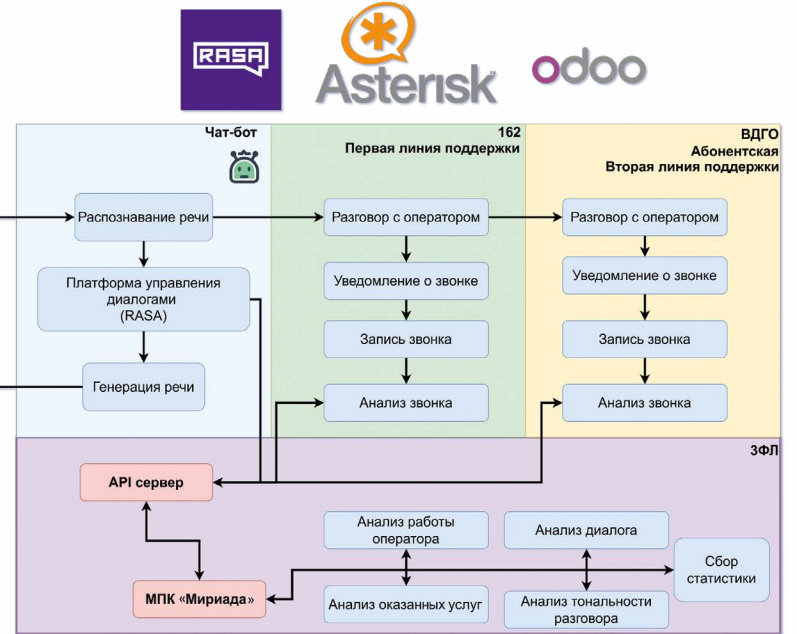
RASA

Asterisk

odoo

Чат-бот

Распознавание речи

Платформа управления диалогами (RASA)

Генерация речи

162
Первая линия поддержки

Разговор с оператором

Уведомление о звонке

Запись звонка

Анализ звонка

ВДГО
Абонентская
Вторая линия поддержки

Разговор с оператором

Уведомление о звонке

Запись звонка

Анализ звонка

3ФЛ

API сервер

МПК «Мириада»

Анализ работы оператора

Анализ оказанных услуг

Анализ диалога

Анализ тональности разговора

Сбор статистики